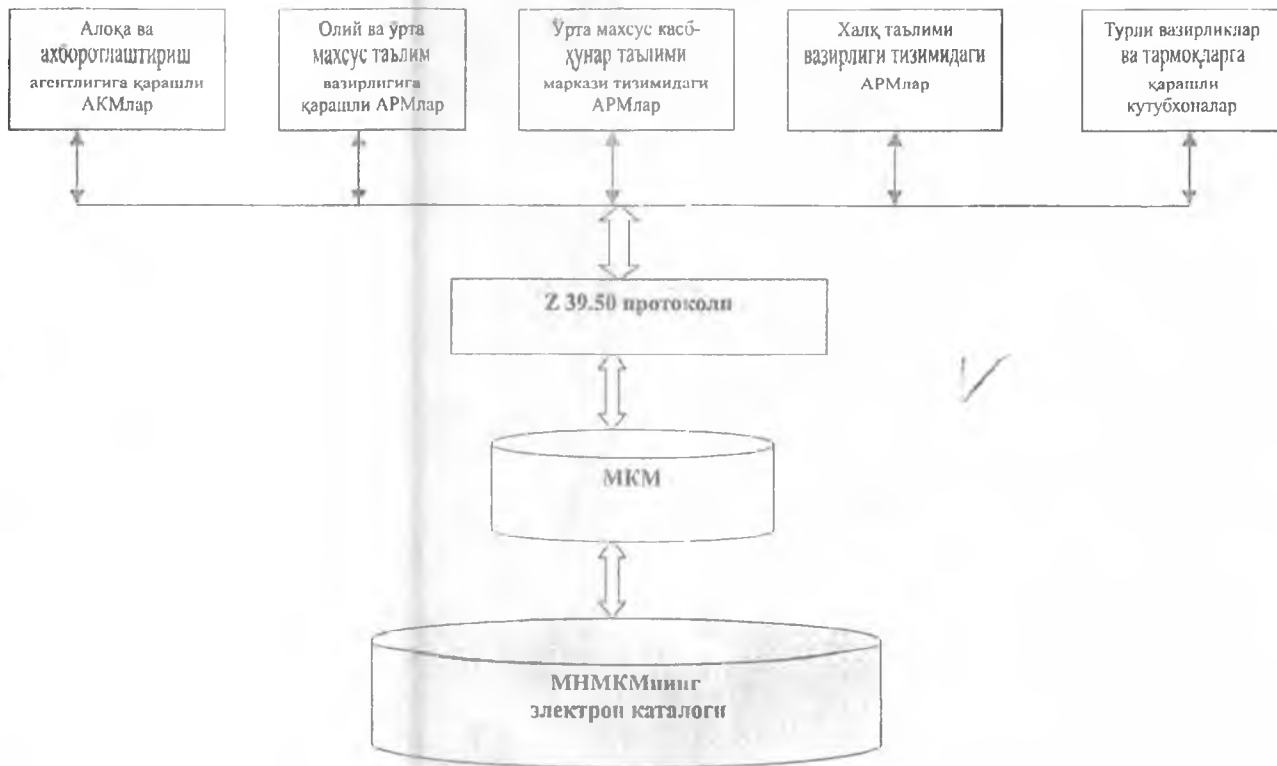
Алоқа ва ахборотлаштириш агентлигига қарашли АКМлар

Олий ва ўрта махсус таълим вазирлигига қарашли АРМлар

Ўрта махсус касб-ҳунар таълими маркази тизимидаги АРМлар

Халқ таълими вазирлиги тизимидаги АРМлар

Турли вазирликлар ва тармоқларга қарашли кутубхоналар

Z 39.50 протоколи

МКМ

МНМКМнинг электрон каталоги